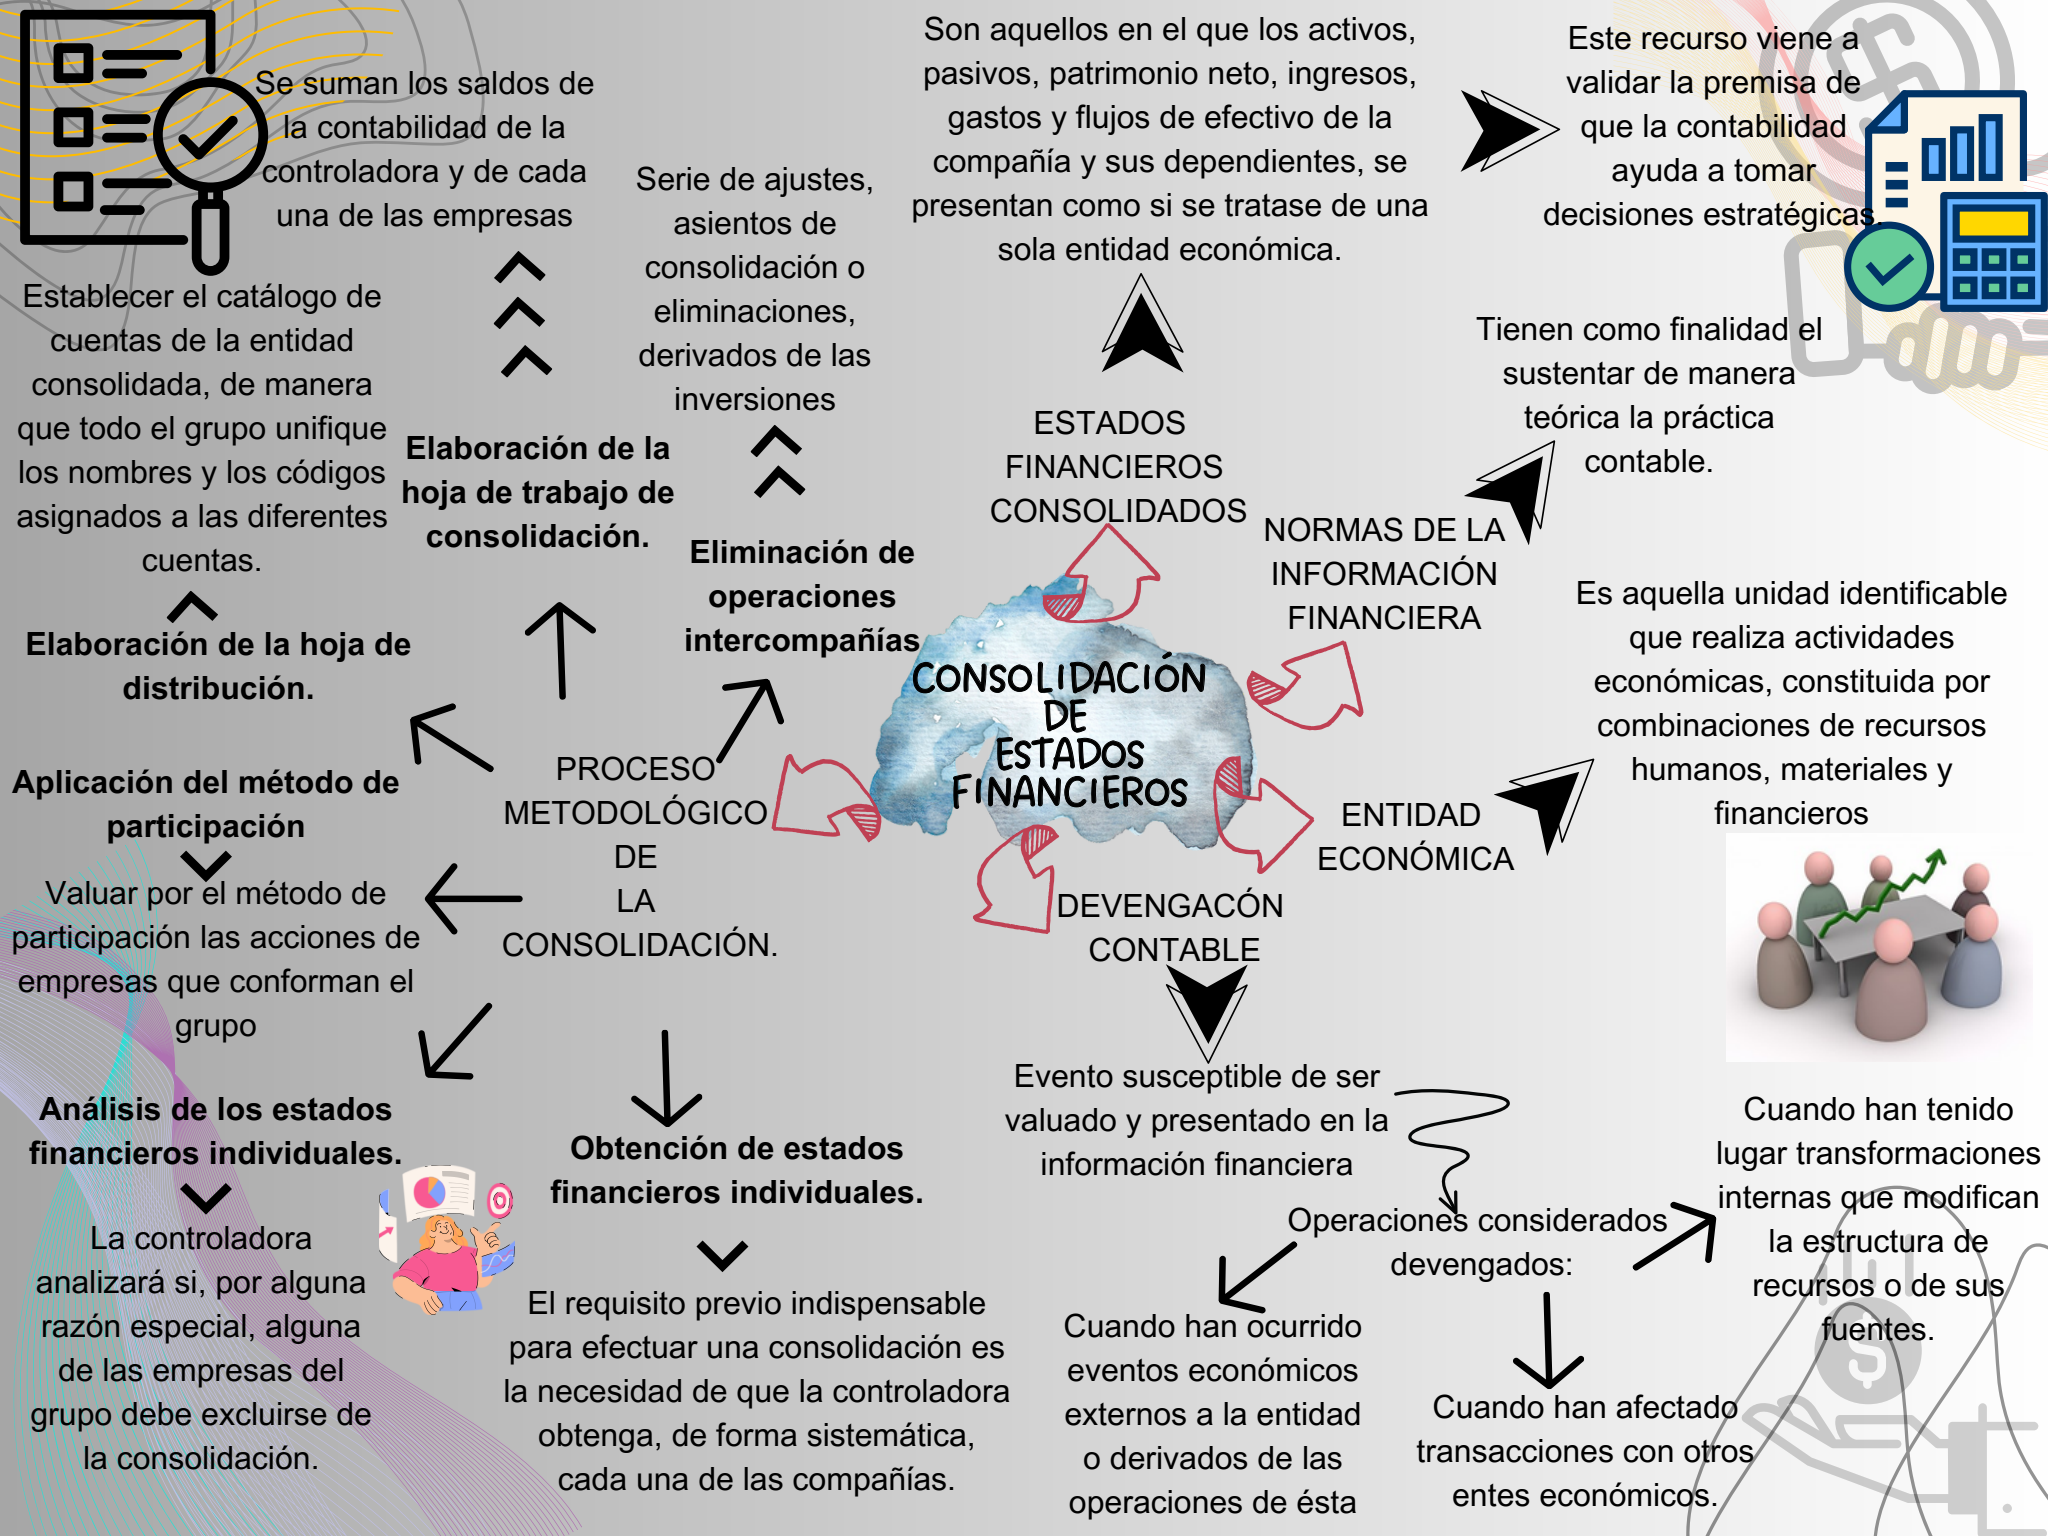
CONSOLIDACIÓN DE ESTADOS FINANCIEROS

ESTADOS FINANCIEROS CONSOLIDADOS

Son aquellos en el que los activos, pasivos, patrimonio neto, ingresos, gastos y flujos de efectivo de la compañía y sus dependientes, se presentan como si se tratase de una sola entidad económica.

Este recurso viene a validar la premisa de que la contabilidad ayuda a tomar decisiones estratégicas.

NORMAS DE LA INFORMACIÓN FINANCIERA

Tienen como finalidad el sustentar de manera teórica la práctica contable.

ENTIDAD ECONÓMICA

Es aquella unidad identificable que realiza actividades económicas, constituida por combinaciones de recursos humanos, materiales y financieros

DEVENGACÓN CONTABLE

Evento susceptible de ser valuado y presentado en la información financiera

Operaciones considerados devengados:

Cuando han tenido lugar transformaciones internas que modifican la estructura de recursos o de sus fuentes.

Cuando han ocurrido eventos económicos externos a la entidad o derivados de las operaciones de ésta

Cuando han afectado transacciones con otros entes económicos.

PROCESO METODOLÓGICO DE LA CONSOLIDACIÓN.

Eliminación de operaciones intercompañías

Serie de ajustes, asientos de consolidación o eliminaciones, derivados de las inversiones

Elaboración de la hoja de trabajo de consolidación.

Se suman los saldos de la contabilidad de la controladora y de cada una de las empresas

Elaboración de la hoja de distribución.

Establecer el catálogo de cuentas de la entidad consolidada, de manera que todo el grupo unifique los nombres y los códigos asignados a las diferentes cuentas.

Aplicación del método de participación

Valuar por el método de participación las acciones de empresas que conforman el grupo

Análisis de los estados financieros individuales.

La controladora analizará si, por alguna razón especial, alguna de las empresas del grupo debe excluirse de la consolidación.

Obtención de estados financieros individuales.

El requisito previo indispensable para efectuar una consolidación es la necesidad de que la controladora obtenga, de forma sistemática, cada una de las compañías.